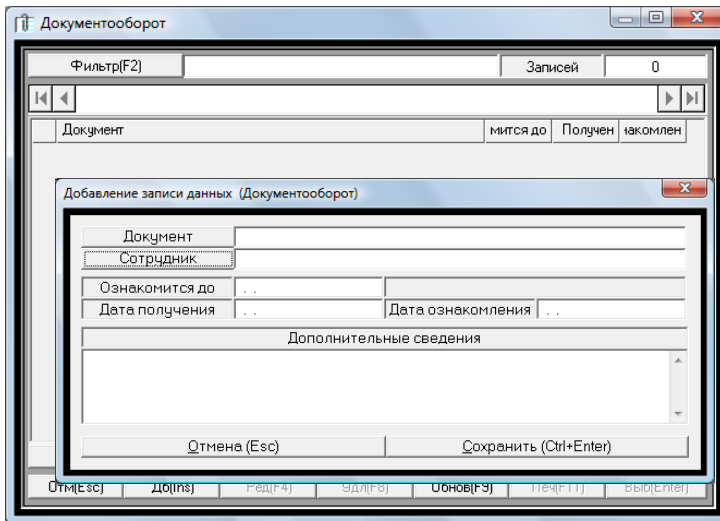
Документооборот

Фильтр(F2)

Записей

0

Документ

мится до

Получен

накомлен

Добавление записи данных (Документооборот)

Документ

Сотрудник

Ознакомится до

. .

Дата получения

. .

Дата ознакомления

. .

Дополнительные сведения

Отмена (Esc)

Сохранить (Ctrl+Enter)

Отм(Esc)

До(Ins)

Ред(F4)

Удл(F8)

Обнов(F9)

Печ(F11)

Выб(Enter)